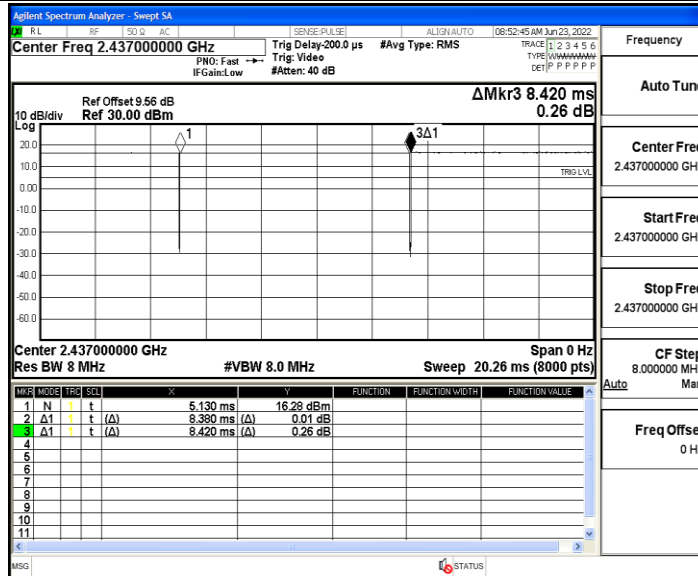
Agilent Spectrum Analyzer - Swept SA

RL RF 50 Ω AC SENSE:PULSE ALIGN AUTO 08:52:45 AM Jun 23, 2022

Center Freq 2.437000000 GHz
PNO: Fast
IFGain:Low
Trig Delay-200.0 µs
Trig: Video
#Atten: 40 dB
#Avg Type: RMS
TRACE 1 2 3 4 5 6
TYPE WWWWWW
DET P P P P P P

Frequency

Ref Offset 9.56 dB
10 dB/div Ref 30.00 dBm
ΔMkr3 8.420 ms
0.26 dB

Log
20.0
10.0
0.00
-10.0
-20.0
-30.0
-40.0
-50.0
-60.0

1
3Δ1
TRIG LVL

Center 2.437000000 GHz
Res BW 8 MHz
#VBW 8.0 MHz
Span 0 Hz
Sweep 20.26 ms (8000 pts)

| MKR | MODE | TRC | SCL | X | | Y | FUNCTION | FUNCTION WIDTH | FUNCTION VALUE |
|---|---|---|---|---|---|---|---|---|---|
| 1 | N | 1 | t | 5.130 ms | | 16.28 dBm | | | |
| 2 | Δ1 | 1 | t (Δ) | 8.380 ms | (Δ) | 0.01 dB | | | |
| 3 | Δ1 | 1 | t (Δ) | 8.420 ms | (Δ) | 0.26 dB | | | |
| 4 | | | | | | | | | |
| 5 | | | | | | | | | |
| 6 | | | | | | | | | |
| 7 | | | | | | | | | |
| 8 | | | | | | | | | |
| 9 | | | | | | | | | |
| 10 | | | | | | | | | |
| 11 | | | | | | | | | |

Auto Tun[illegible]

Center Fre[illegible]
2.437000000 GH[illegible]

Start Fre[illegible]
2.437000000 GH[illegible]

Stop Fre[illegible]
2.437000000 GH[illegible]

CF Ste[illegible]
8.000000 MH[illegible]
Auto Ma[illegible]

Freq Offse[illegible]
0 H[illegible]

MSG
STATUS